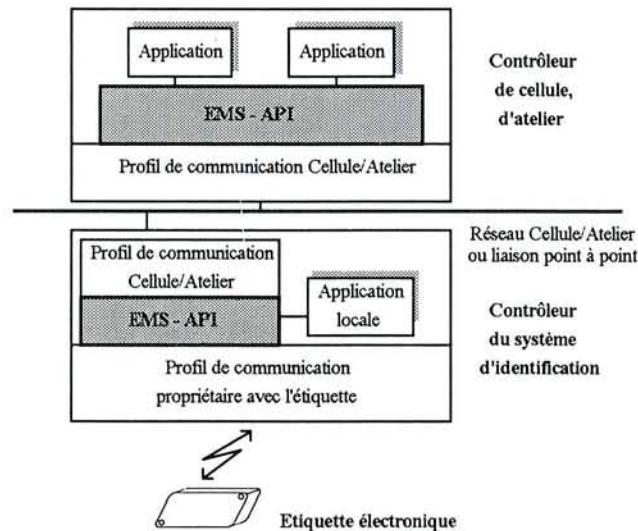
Application

Application

EMS - API

Contrôleur de cellule, d'atelier

Profil de communication Cellule/Atelier

Réseau Cellule/Atelier ou liaison point à point

Profil de communication Cellule/Atelier

EMS - API

Application locale

Contrôleur du système d'identification

Profil de communication propriétaire avec l'étiquette

Etiquette électronique